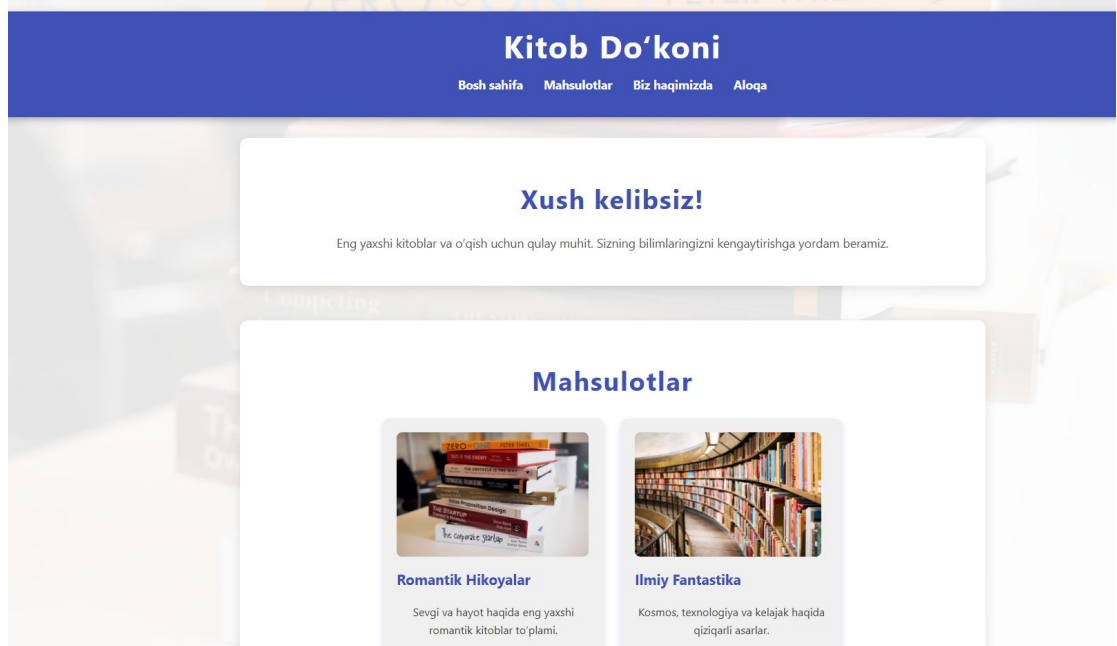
Kitob Do‘koni

Bosh sahifa Mahsulotlar Biz haqimizda Aloqa

Xush kelibsiz!

Eng yaxshi kitoblar va o‘qish uchun qulay muhit. Sizning bilimlaringizni kengaytirishga yordam beramiz.

Mahsulotlar

Romantik Hikoyalar

Sevgi va hayot haqida eng yaxshi romantik kitoblar to‘plami.

Ilmiy Fantastika

Kosmos, texnologiya va kelajak haqida qiziqarli asarlar.